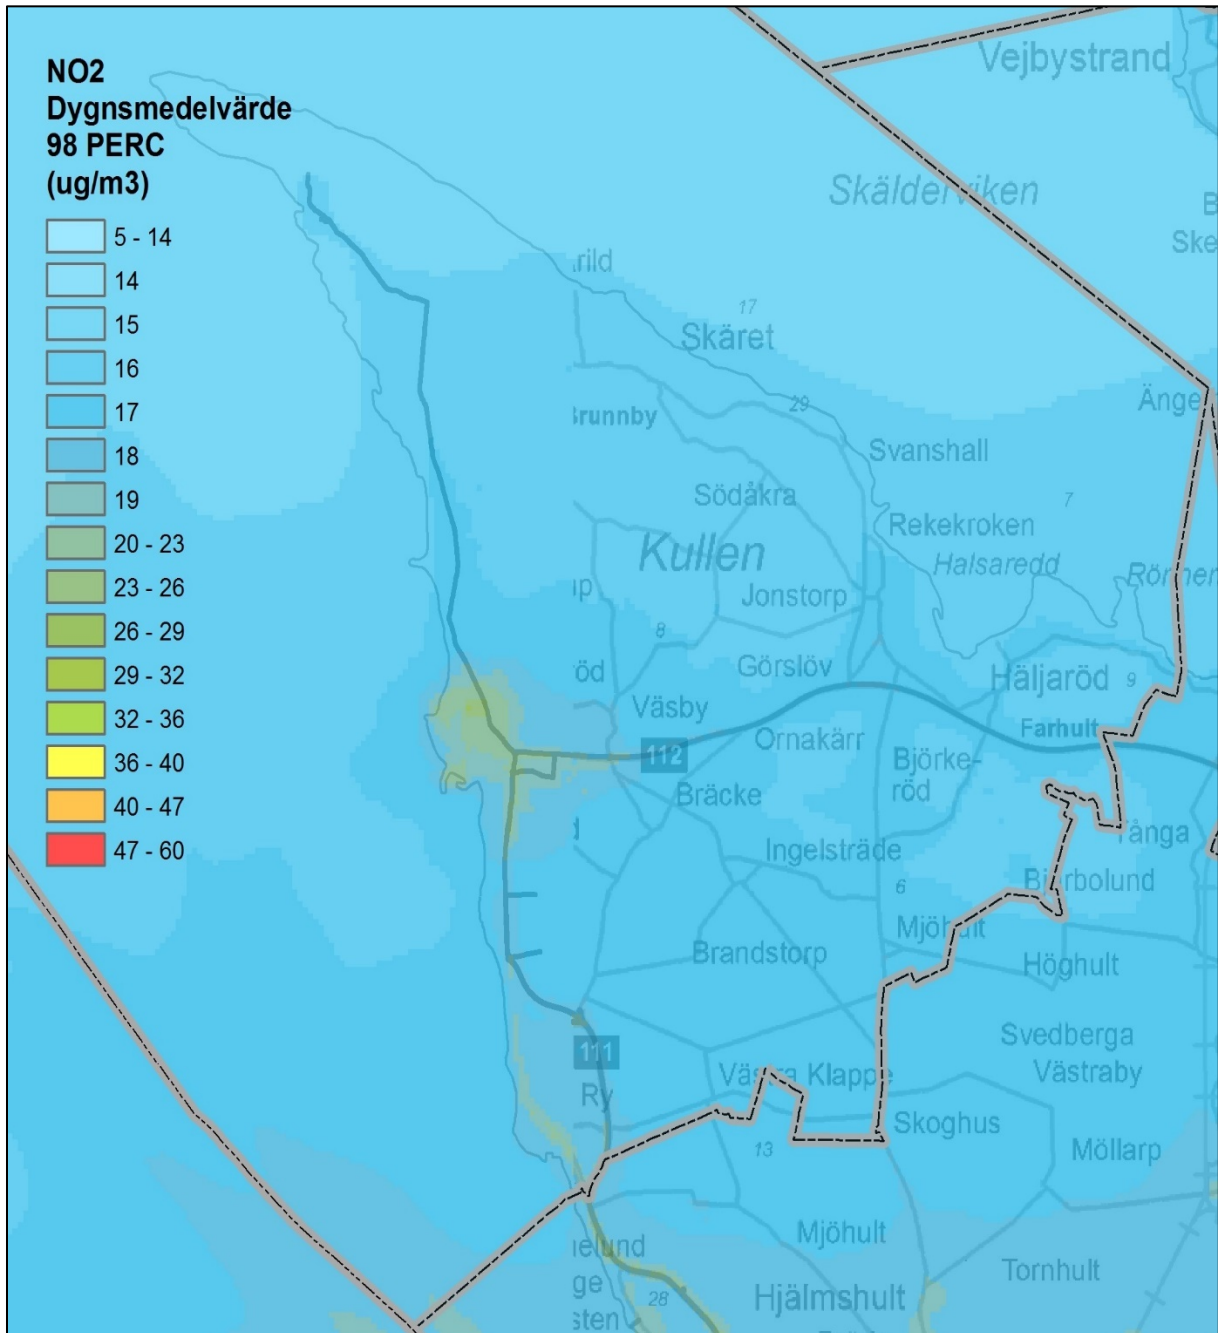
NO2
Dygnsmedelvärde
98 PERC
(ug/m3)

5 - 14
14
15
16
17
18
19
20 - 23
23 - 26
26 - 29
29 - 32
32 - 36
36 - 40
40 - 47
47 - 60

Vejbystrand
Skälderviken
B
Ske
rild
17
Skäret
Brunnby
29
Änge
Svanshall
Södåkra
7
Rekekroken
Kullen
Halsaredd
Röm
Jonstorp
8
Görslöv
Häljaröd
9
öd
Väsby
Farhult
Ornakärr
112
Björke-
röd
Bräcke
Ånga
Ingelsträde
Bjärbolund
6
Mjöhult
Brandstorp
Höghult
Svedberga
Västraby
111
Västra Klappe
Ry
Skoghus
13
Möllarp
Mjöhult
elund
Tornhult
ge
28
Hjälmshult
sten